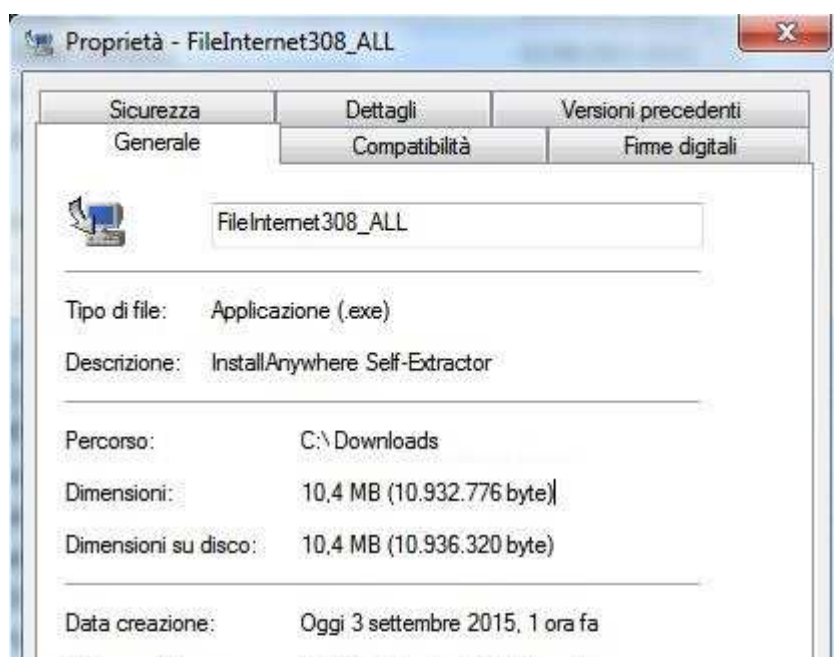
Proprietà - FileInternet308_ALL

Sicurezza
Dettagli
Versioni precedenti
Generale
Compatibilità
Firme digitali

FileInternet308_ALL

Tipo di file: Applicazione (.exe)

Descrizione: InstallAnywhere Self-Extractor

Percorso: C:\ Downloads

Dimensioni: 10,4 MB (10.932.776 byte)

Dimensioni su disco: 10,4 MB (10.936.320 byte)

Data creazione: Oggi 3 settembre 2015, 1 ora fa